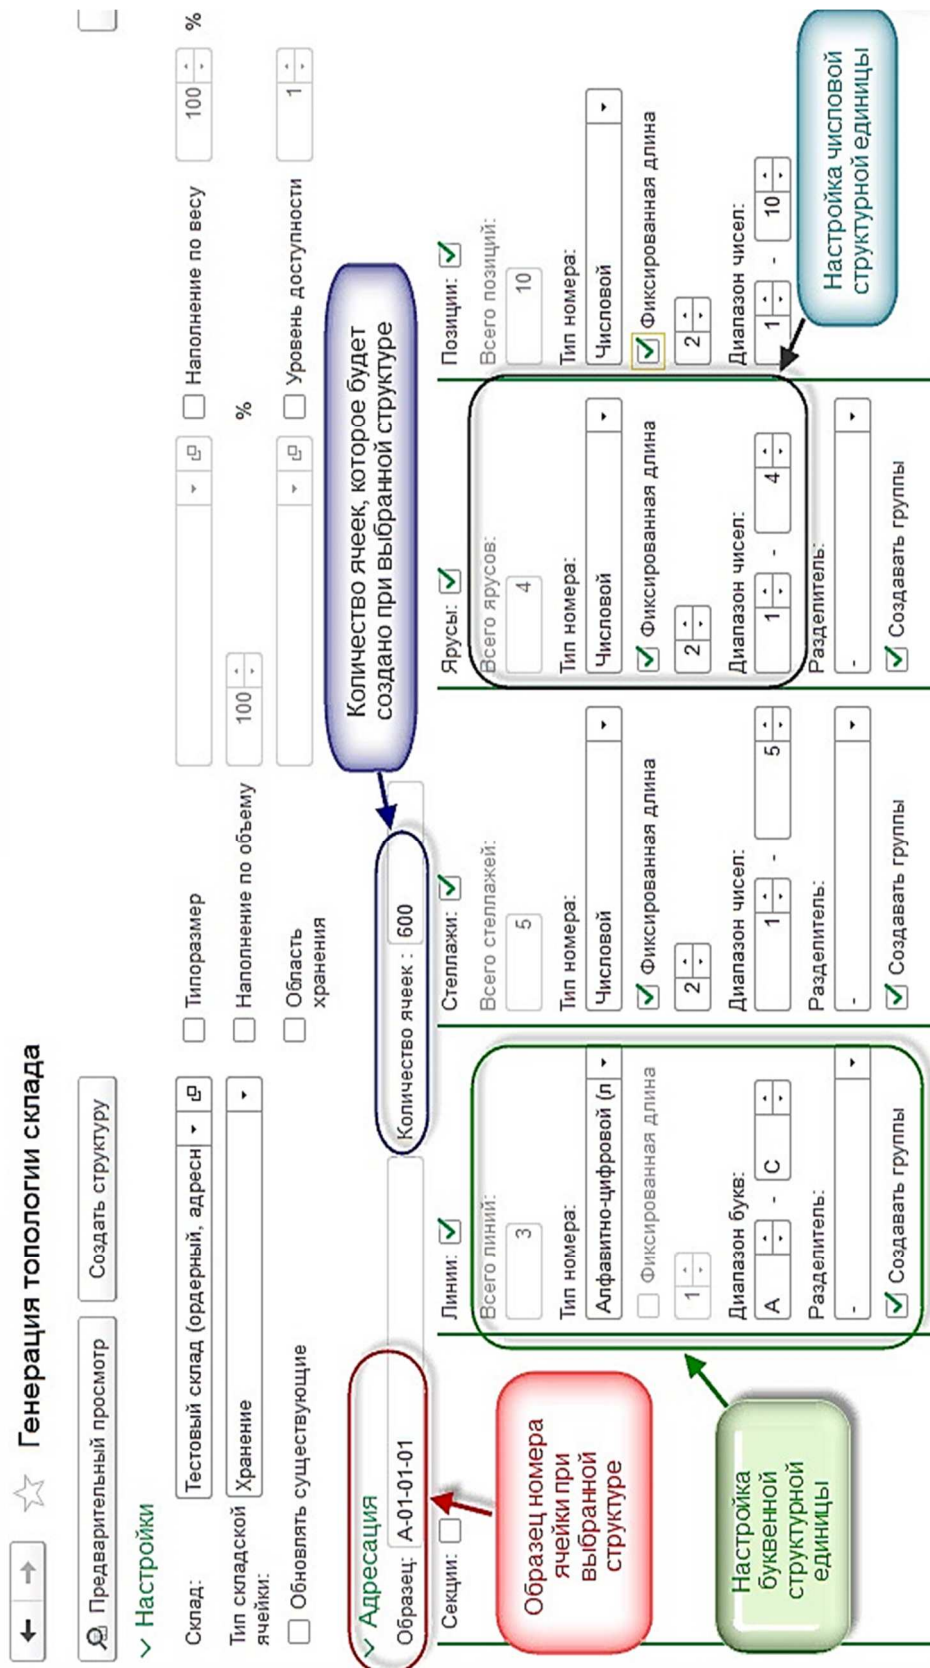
Генерация топологии склада

Предварительный просмотр | Создать структуру

Настройки

Склад: Тестовый склад (ордерный, адресн

Типоразмер

Наполнение по весу 100 %

Тип складской ячейки: Хранение

Наполнение по объему 100 %

Обновлять существующие

Область хранения

Уровень доступности 1

Адресация

Образец: А-01-01-01

Количество ячеек : 600

Количество ячеек, которое будет создано при выбранной структуре

Образец номера ячейки при выбранной структуре

Секции:

Линии: Всего линий: 3 Тип номера: Алфавитно-цифровой (л Фиксированная длина 1 Диапазон букв: A - C Разделитель: - Создавать группы

Стеллажи: Всего стеллажей: 5 Тип номера: Числовой Фиксированная длина 2 Диапазон чисел: 1 - 5 Разделитель: - Создавать группы

Ярусы: Всего ярусов: 4 Тип номера: Числовой Фиксированная длина 2 Диапазон чисел: 1 - 4 Разделитель: - Создавать группы

Позиции: Всего позиций: 10 Тип номера: Числовой Фиксированная длина 2 Диапазон чисел: 1 - 10

Настройка буквенной структурной единицы

Настройка числовой структурной единицы